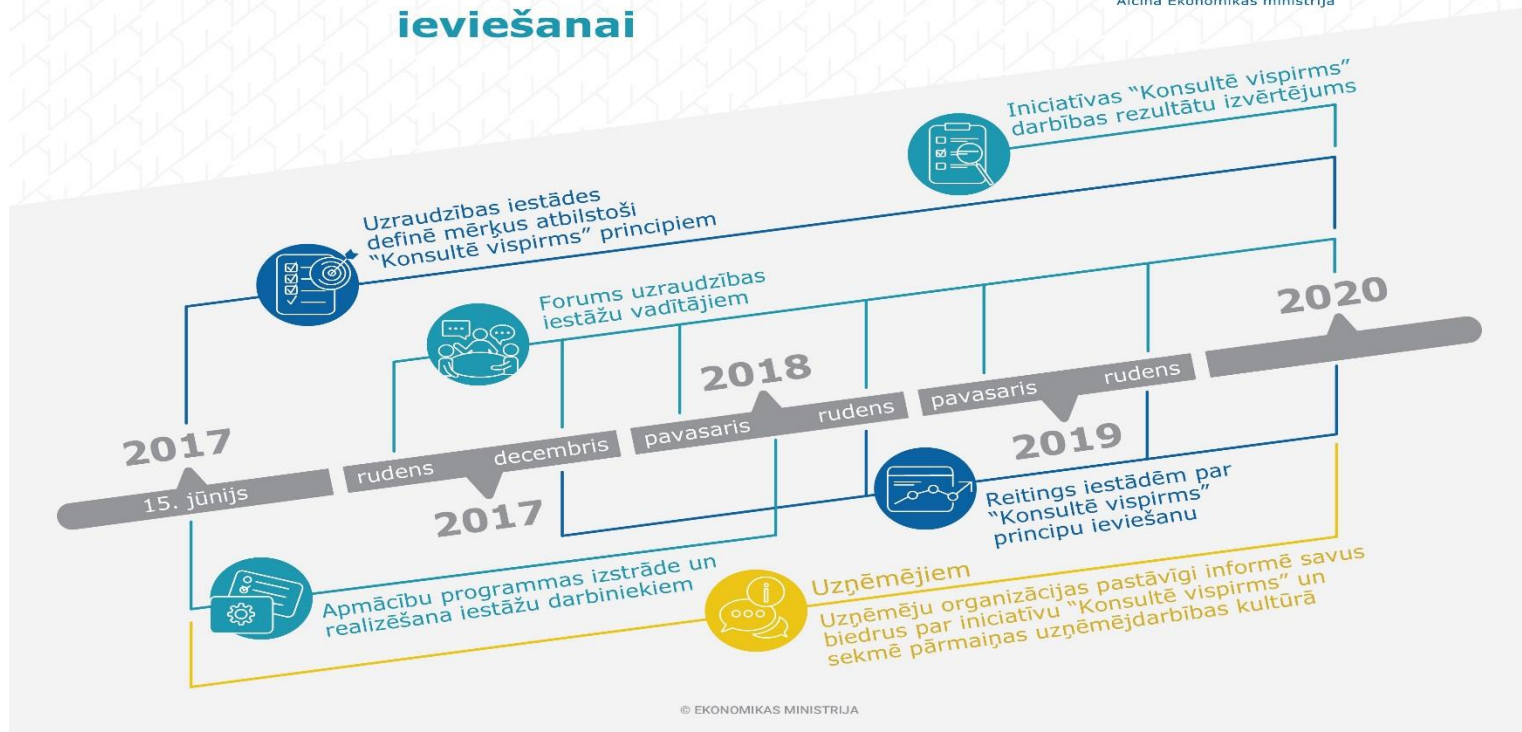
ieviešanai

Avots: Ekonomikas ministrija

Iniciatīvas "Konsultē vispirms" darbības rezultātu izvērtējums

Uzraudzības iestādes definē mērķus atbilstoši "Konsultē vispirms" principiem

Forums uzraudzības iestāžu vadītājiem

2020

2018

2017

15. jūnijs

rudens

decembris

2017

pavasaris

rudens

pavasaris

rudens

2019

Reitings iestādēm par "Konsultē vispirms" principu ieviešanu

Apmācību programmas izstrāde un realizēšana iestāžu darbiniekiem

Uzņēmējiem

Uzņēmēju organizācijas pastāvīgi informē savus biedrus par iniciatīvu "Konsultē vispirms" un sekmē pārmaiņas uzņēmējdarbības kultūrā

© EKONOMIKAS MINISTRIJA